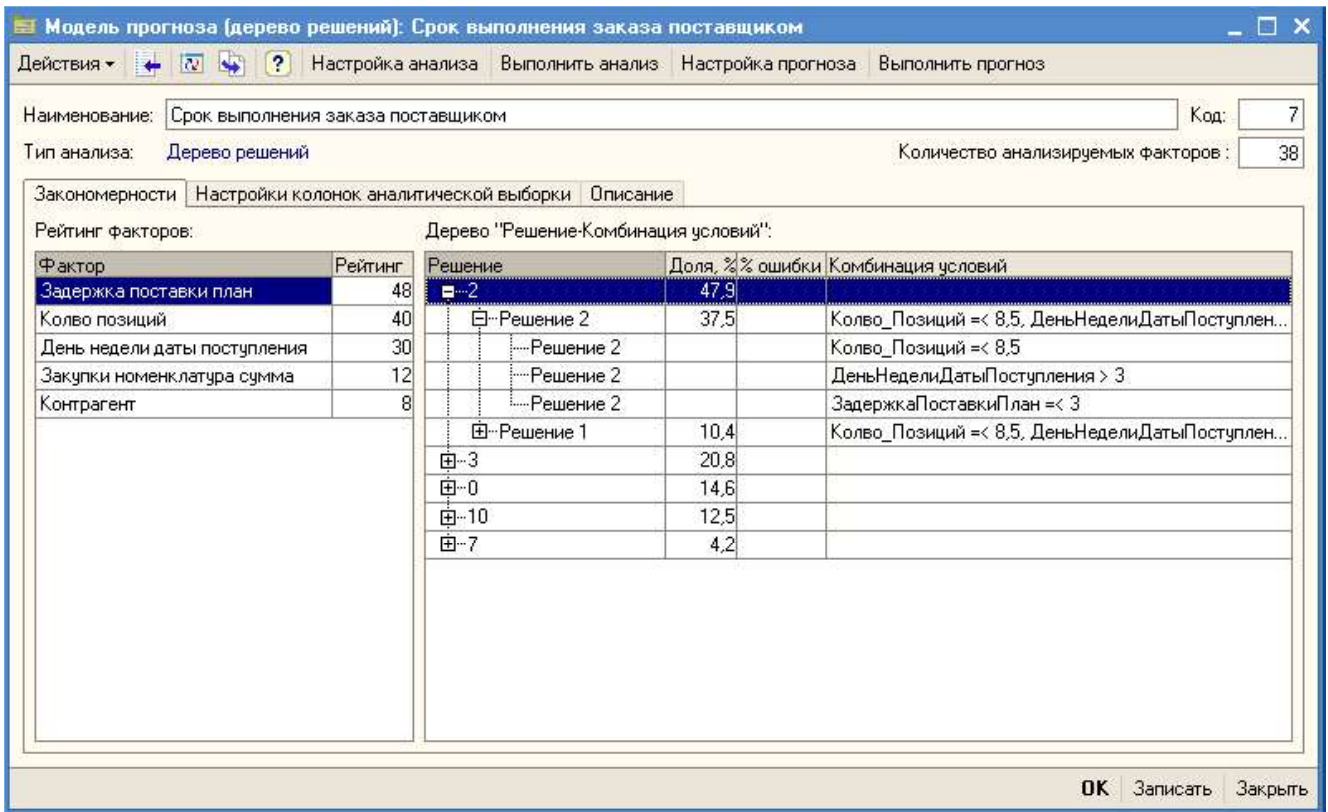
Модель прогноза (дерево решений): Срок выполнения заказа поставщиком

Действия ▾ ? Настройка анализа Выполнить анализ Настройка прогноза Выполнить прогноз

Наименование: Срок выполнения заказа поставщиком

Код: 7

Тип анализа: Дерево решений

Количество анализируемых факторов : 38

Закономерности | Настройки колонок аналитической выборки | Описание

Рейтинг факторов:

| Фактор | Рейтинг |
|---|---|
| Задержка поставки план | 48 |
| Колво позиций | 40 |
| День недели даты поступления | 30 |
| Закупки номенклатура сумма | 12 |
| Контрагент | 8 |

Дерево "Решение-Комбинация условий":

| Решение | Доля, % | % ошибки | Комбинация условий |
|---|---|---|---|
| 2 | 47,9 | | |
| Решение 2 | 37,5 | | Колво_Позиций =< 8,5, ДеньНеделиДатыПоступлен... |
| Решение 2 | | | Колво_Позиций =< 8,5 |
| Решение 2 | | | ДеньНеделиДатыПоступления > 3 |
| Решение 2 | | | ЗадержкаПоставкиПлан =< 3 |
| Решение 1 | 10,4 | | Колво_Позиций =< 8,5, ДеньНеделиДатыПоступлен... |
| 3 | 20,8 | | |
| 0 | 14,6 | | |
| 10 | 12,5 | | |
| 7 | 4,2 | | |

OK Записать Закрыть